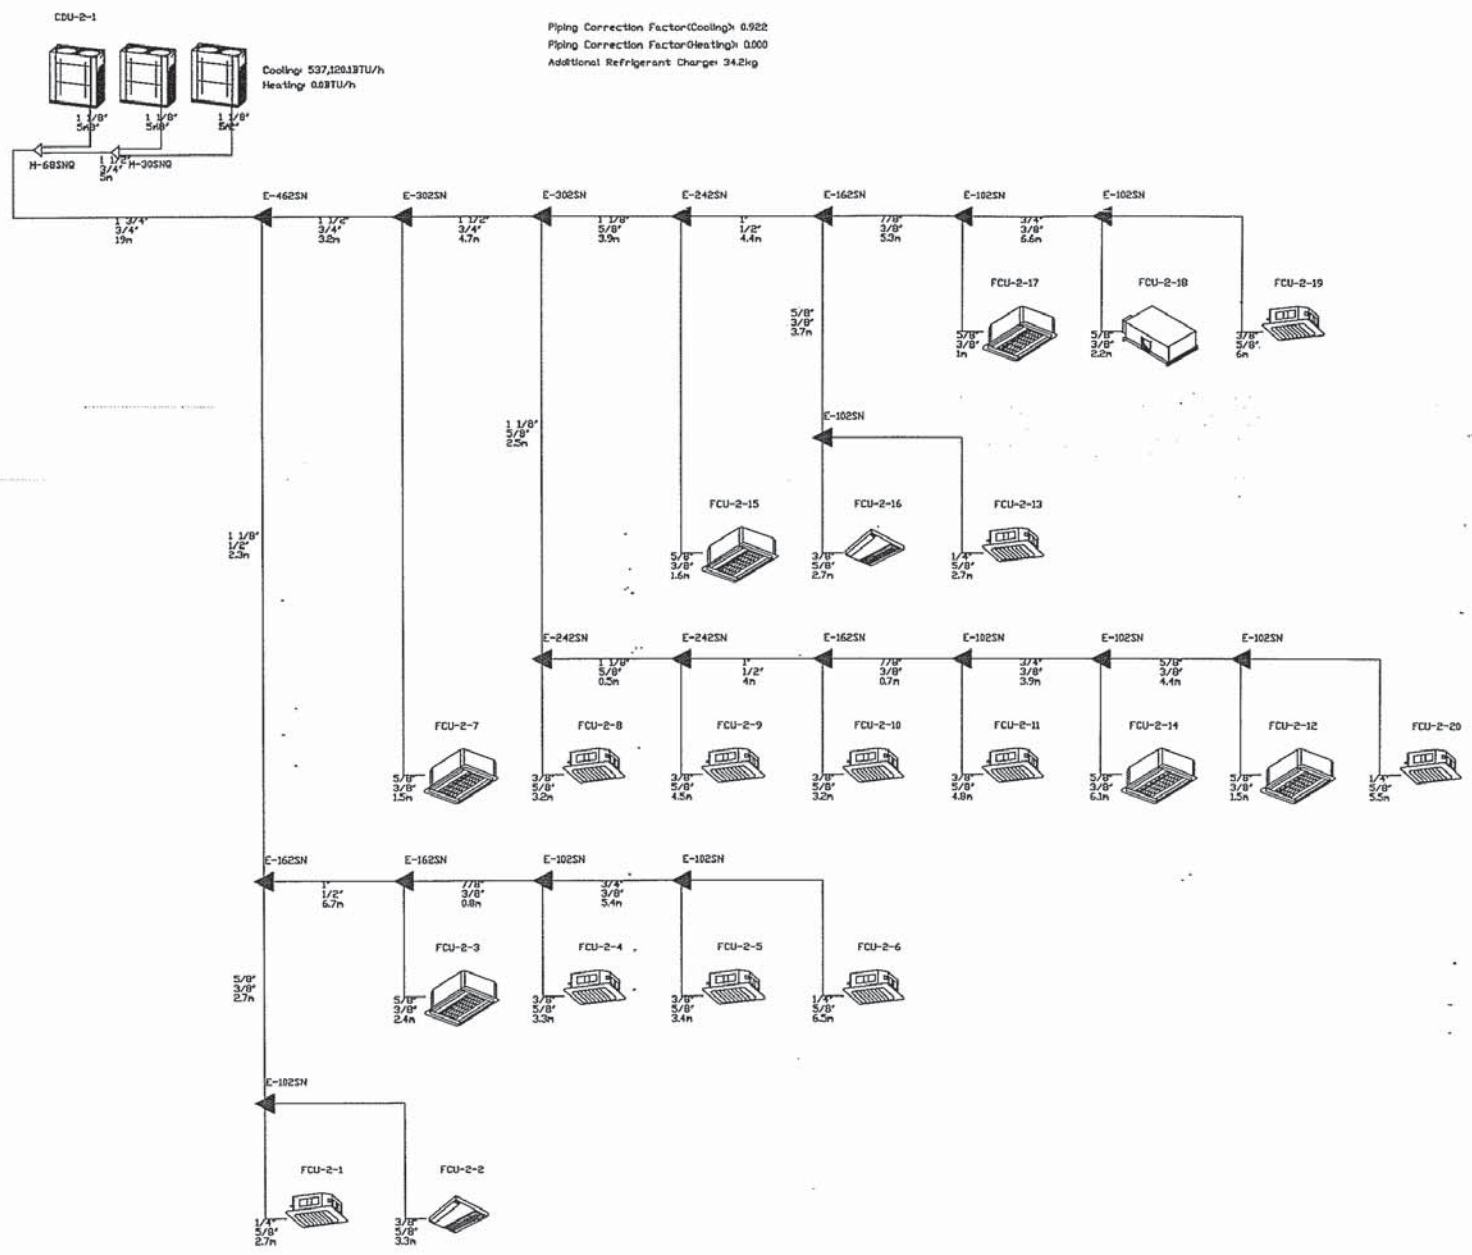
CDU-2-1

Cooling: 537,120.1BTU/h
Heating: 0.0BTU/h

Piping Correction Factor(Cooling): 0.922
Piping Correction Factor(Heating): 0.000
Additional Refrigerant Charge: 34.2kg

1 1/8"
5/8"

1 1/8"
5/8"

1 1/8"
5/8"

H-68SNQ

1 1/2"
3/4"
5m
H-30SNQ

E-462SN
E-302SN
E-302SN
E-242SN
E-162SN
E-102SN
E-102SN

1 3/4"
3/4"
19m

1 1/2"
3/4"
3.2m

1 1/2"
3/4"
4.7m

1 1/8"
5/8"
3.9m

1"
1/2"
4.4m

7/8"
3/8"
5.3m

3/4"
3/8"
6.6m

FCU-2-17
FCU-2-18
FCU-2-19

5/8"
3/8"
3.7m

5/8"
3/8"
1m

5/8"
3/8"
2.2m

3/8"
5/8"
6m

E-102SN

1 1/8"
5/8"
2.5m

FCU-2-15
FCU-2-16
FCU-2-13

1 1/8"
1/2"
2.3m

5/8"
3/8"
1.6m

3/8"
5/8"
2.7m

1/4"
5/8"
2.7m

E-242SN
E-242SN
E-162SN
E-102SN
E-102SN
E-102SN

1 1/8"
5/8"
0.5m

1"
1/2"
4m

7/8"
3/8"
0.7m

3/4"
3/8"
3.9m

5/8"
3/8"
4.4m

FCU-2-7
FCU-2-8
FCU-2-9
FCU-2-10
FCU-2-11
FCU-2-14
FCU-2-12
FCU-2-20

5/8"
3/8"
1.5m

3/8"
5/8"
3.2m

3/8"
5/8"
4.5m

3/8"
5/8"
3.2m

3/8"
5/8"
4.8m

5/8"
3/8"
6.3m

5/8"
3/8"
1.5m

1/4"
5/8"
5.5m

E-162SN
E-162SN
E-102SN
E-102SN

1"
1/2"
6.7m

7/8"
3/8"
0.8m

3/4"
3/8"
5.4m

FCU-2-3
FCU-2-4
FCU-2-5
FCU-2-6

5/8"
3/8"
2.7m

5/8"
3/8"
2.4m

3/8"
5/8"
3.3m

3/8"
5/8"
3.4m

1/4"
5/8"
6.5m

E-102SN

FCU-2-1
FCU-2-2

1/4"
5/8"
2.7m

3/8"
5/8"
3.3m